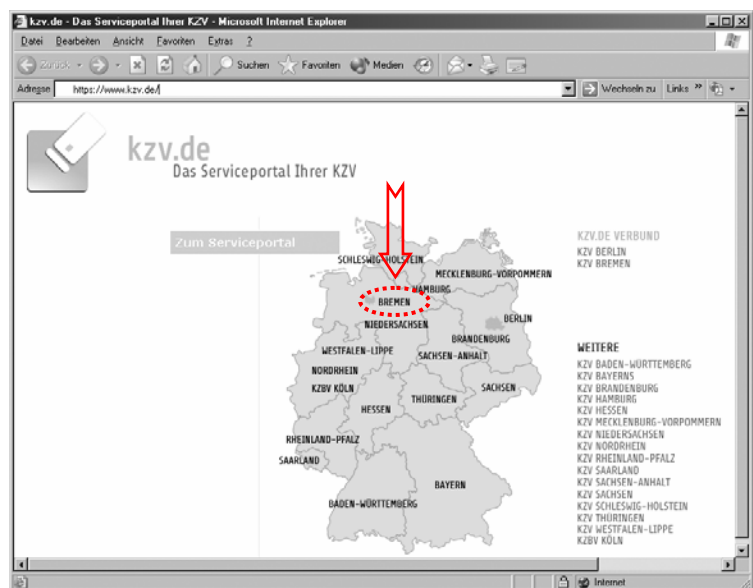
kzv.de - Das Serviceportal Ihrer KZV - Microsoft Internet Explorer

Datei Bearbeiten Ansicht Favoriten Extras ?

Zurück Suchen Favoriten Medien

Adresse https://www.kzv.de/

Wechseln zu Links »

kzv.de
Das Serviceportal Ihrer KZV

Zum Serviceportal

SCHLESWIG-HOLSTEIN
MECKLENBURG-VORPOMMERN
HAMBURG
BREMEN
BERLIN
NIEDERSACHSEN
BRANDENBURG
WESTFALEN-LIPPE
SACHSEN-ANHALT
NORDRHEIN
KZBV KÖLN
SACHSEN
HESSEN
THÜRINGEN
RHEINLAND-PFALZ
SAARLAND
BAYERN
BADEN-WÜRTTEMBERG

KZV.DE VERBUND
KZV BERLIN
KZV BREMEN

WEITERE
KZV BADEN-WÜRTTEMBERG
KZV BAYERNS
KZV BRANDENBURG
KZV HAMBURG
KZV HESSEN
KZV MECKLENBURG-VORPOMMERN
KZV NIEDERSACHSEN
KZV NORDRHEIN
KZV RHEINLAND-PFALZ
KZV SAARLAND
KZV SACHSEN-ANHALT
KZV SACHSEN
KZV SCHLESWIG-HOLSTEIN
KZV THÜRINGEN
KZV WESTFALEN-LIPPE
KZBV KÖLN

Internet